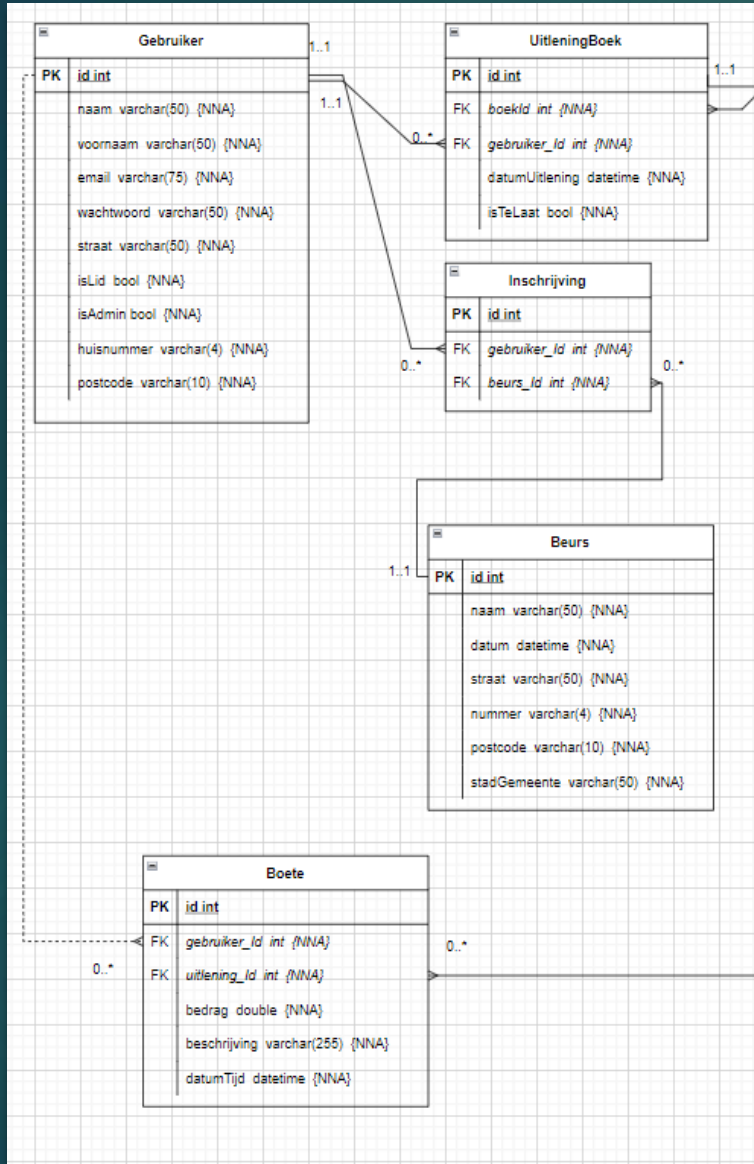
Gebruiker

| PK | id int |
|---|---|
| | naam varchar(50) {NNA} |
| | voornaam varchar(50) {NNA} |
| | email varchar(75) {NNA} |
| | wachtwoord varchar(50) {NNA} |
| | straat varchar(50) {NNA} |
| | isLid bool {NNA} |
| | isAdmin bool {NNA} |
| | huisnummer varchar(4) {NNA} |
| | postcode varchar(10) {NNA} |

1..1

1..1

UitleningBoek

| PK | id int |
|---|---|
| FK | boekId int {NNA} |
| FK | gebruiker_Id int {NNA} |
| | datumUitlening datetime {NNA} |
| | isTeLaat bool {NNA} |

1..1

0..*

Inschrijving

| PK | id int |
|---|---|
| FK | gebruiker_Id int {NNA} |
| FK | beurs_Id int {NNA} |

0..*

0..*

Beurs

1..1

| PK | id int |
|---|---|
| | naam varchar(50) {NNA} |
| | datum datetime {NNA} |
| | straat varchar(50) {NNA} |
| | nummer varchar(4) {NNA} |
| | postcode varchar(10) {NNA} |
| | stadGemeente varchar(50) {NNA} |

Boete

| PK | id int |
|---|---|
| FK | gebruiker_Id int {NNA} |
| FK | uitlening_Id int {NNA} |
| | bedrag double {NNA} |
| | beschrijving varchar(255) {NNA} |
| | datumTijd datetime {NNA} |

0..*

0..*